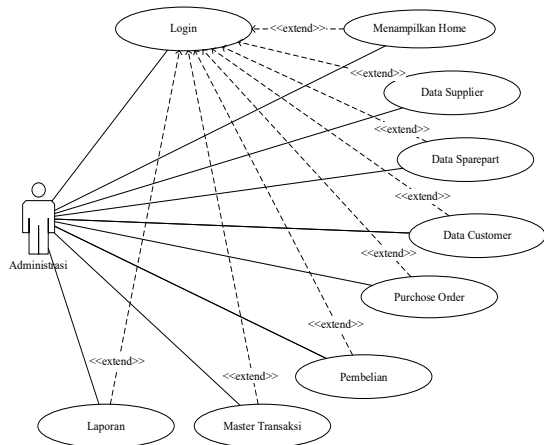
Login

<<extend>>

Menampilkan Home

<<extend>>

Data Supplier

<<extend>>

Data Sparepart

<<extend>>

Data Customer

<<extend>>

Purchose Order

<<extend>>

Pembelian

Administrasi

<<extend>>

<<extend>>

Laporan

Master Transaksi